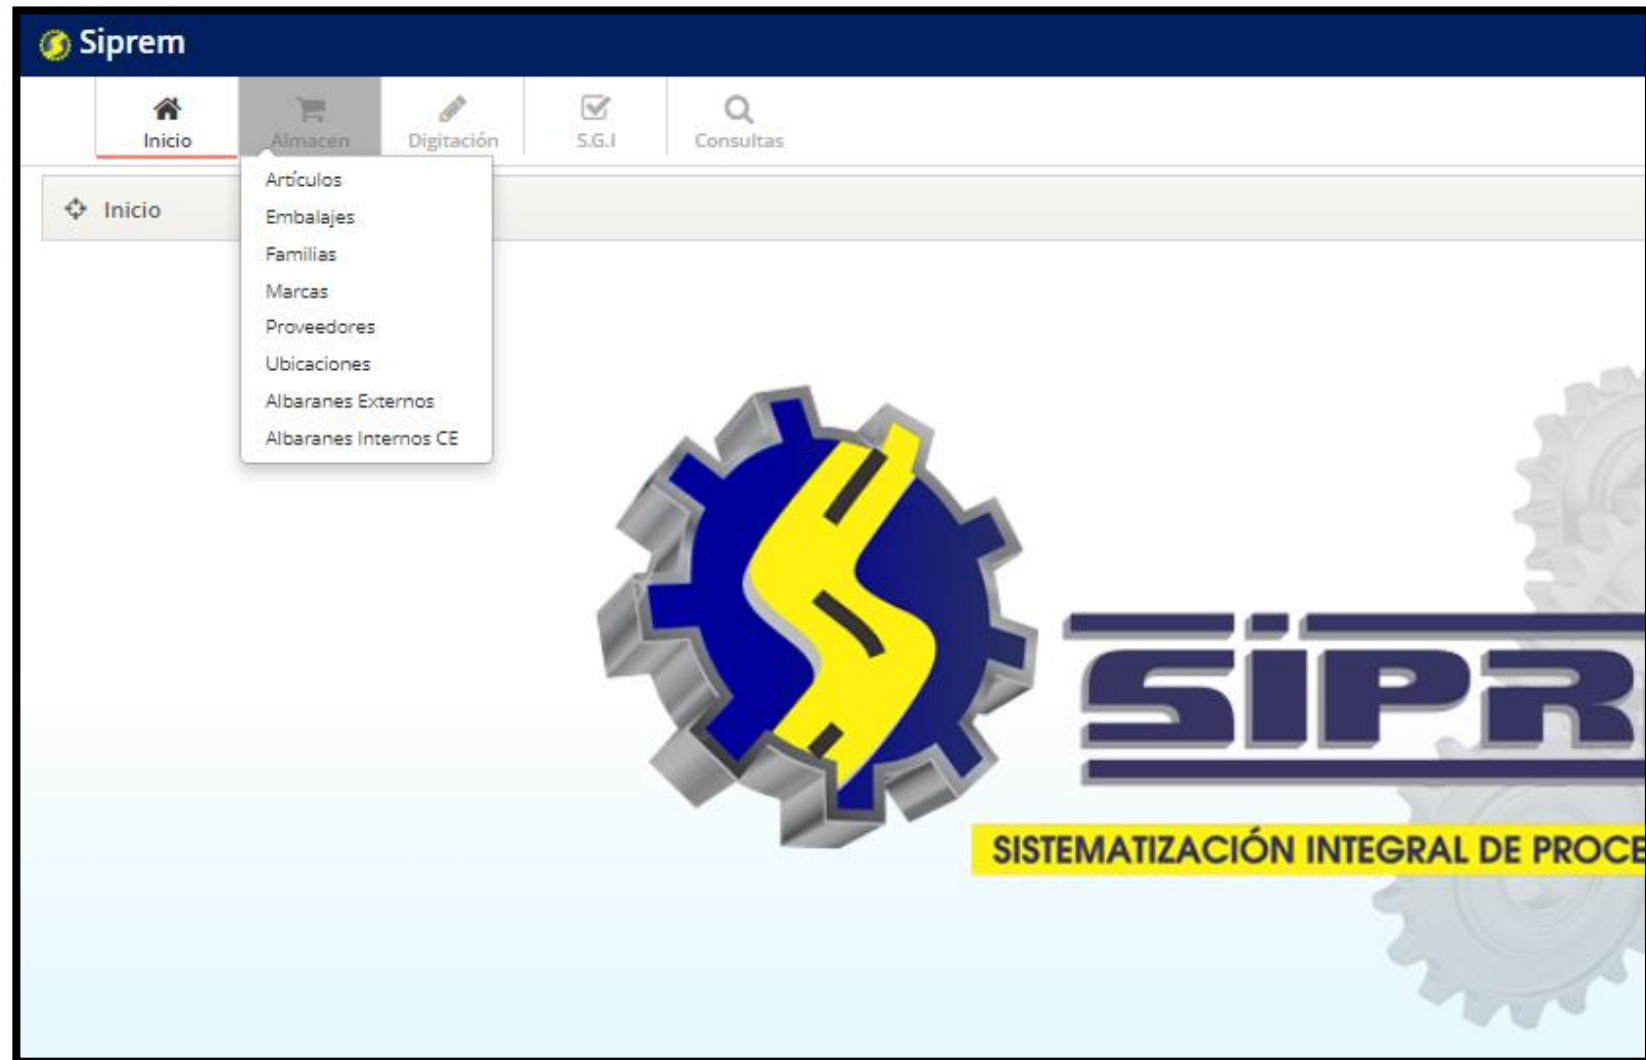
Siprem

Inicio
Almacen
Digitación
S.G.I
Consultas

Inicio

Artículos
Embalajes
Familias
Marcas
Proveedores
Ubicaciones
Albaranes Externos
Albaranes Internos CE

SIPR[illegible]

SISTEMATIZACIÓN INTEGRAL DE PROCE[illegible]